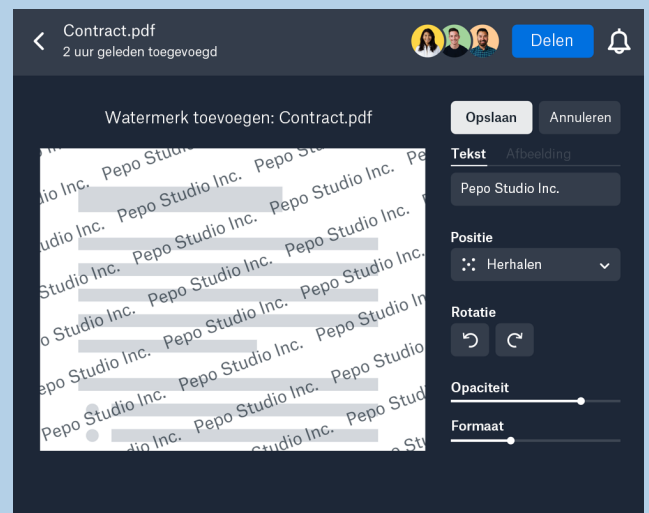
Contract.pdf
2 uur geleden toegevoegd

Delen

Watermerk toevoegen: Contract.pdf

Opslaan
Annuleren

Tekst
Afbeelding

Pepo Studio Inc.

Positie
Herhalen

Rotatie

Opaciteit

Formaat

Pepo Studio Inc. Pepo Studio
Pepo Studio Inc. Pepo Studio Inc.
io Inc. Pepo Studio Inc. Pepo Studio Inc.
udio Inc. Pepo Studio Inc. Pepo Studio Inc.
Studio Inc. Pepo Studio Inc.
lo Inc. Pepo Studio Inc. Pepo Studio Inc.
Pepo Studio Inc. Pepo Studio Inc. Pepo Studio
epo Studio Inc. Pepo Studio Inc. Pepo Studio
Pepo Studio Inc. Pepo Studio Inc. Pepo Stud
io Inc. Studio Inc. Pepo